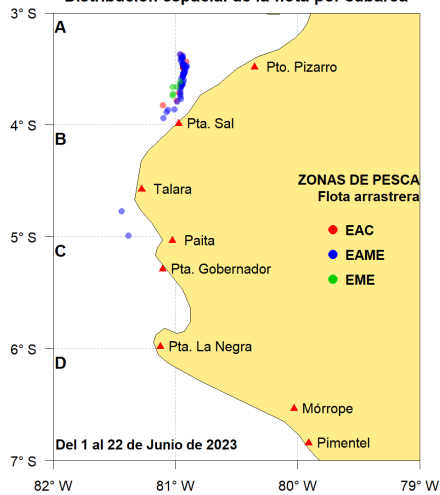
Distribución espacial de la flota por cabalza

3° S
4° S
5° S
6° S
7° S

A
B
C
D

Pto. Pizarro
Pta. Sal
Talara
Paita
Pta. Gobernador
Pta. La Negra
Mórrope
Pimentel

ZONAS DE PESCA
Flota arrastrera
EAC
EAME
EME

Del 1 al 22 de Junio de 2023

82° W
81° W
80° W
79° W